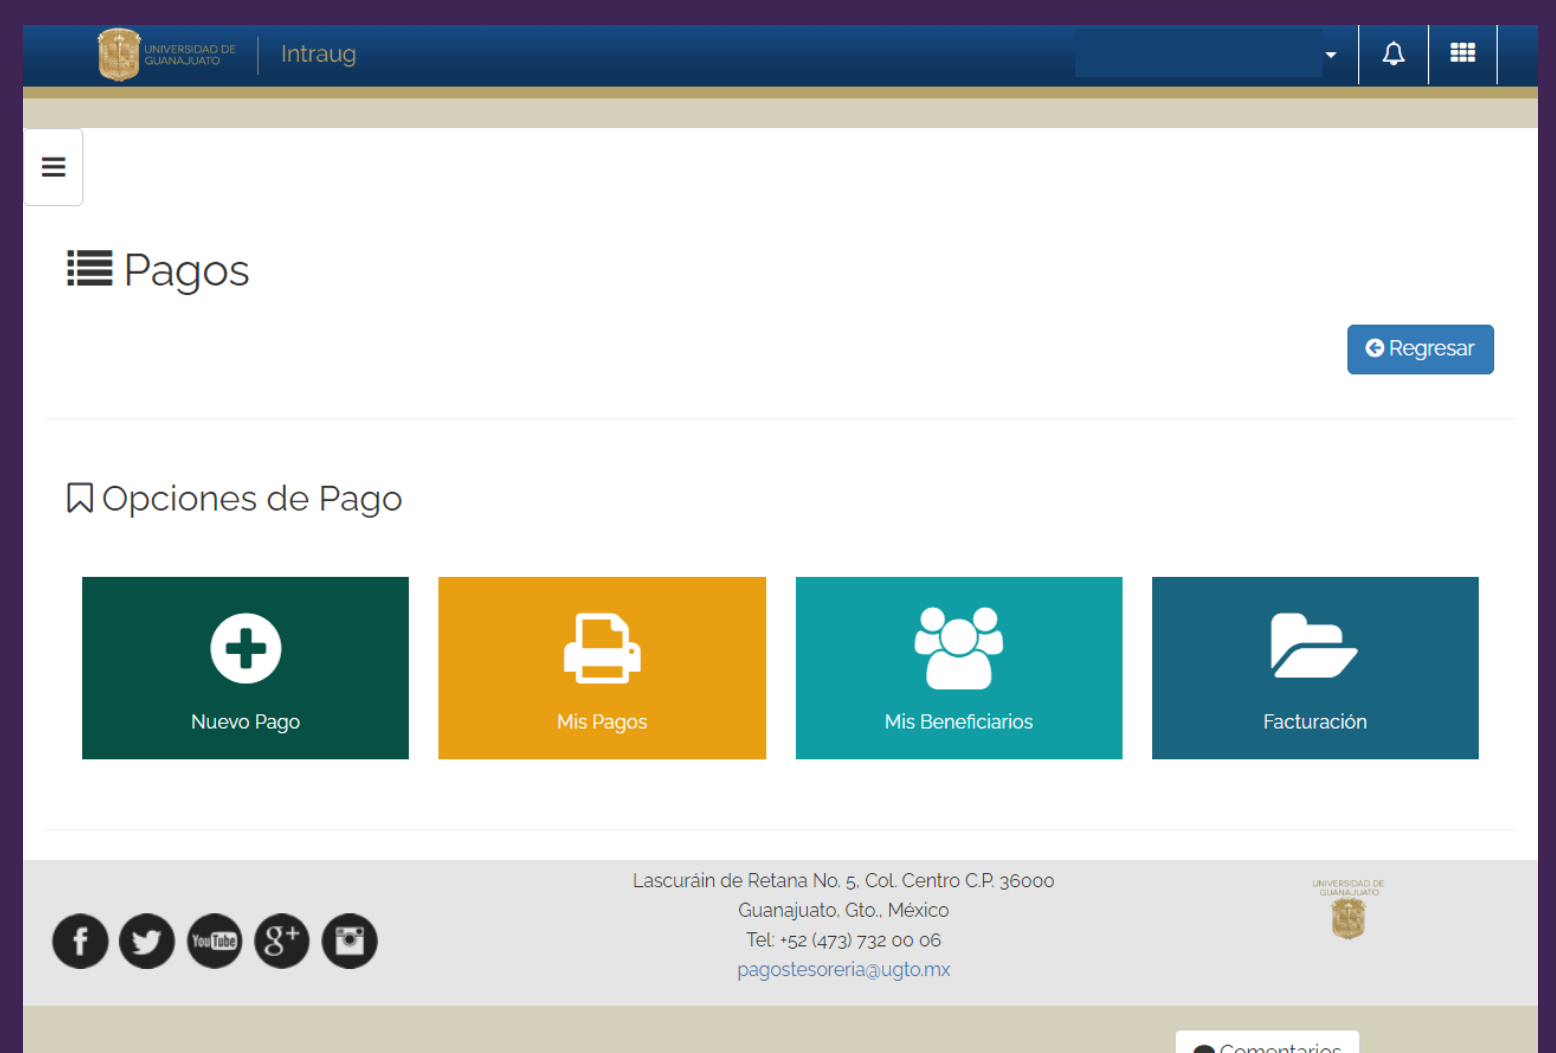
UNIVERSIDAD DE GUANAJUATO | Intraug

Pagos

Regresar

Opciones de Pago

Nuevo Pago

Mis Pagos

Mis Beneficiarios

Facturación

Lascuráin de Retana No. 5, Col. Centro C.P. 36000
Guanajuato, Gto., México
Tel: +52 (473) 732 00 06
pagostesoreria@ugto.mx

UNIVERSIDAD DE GUANAJUATO

Comentarios